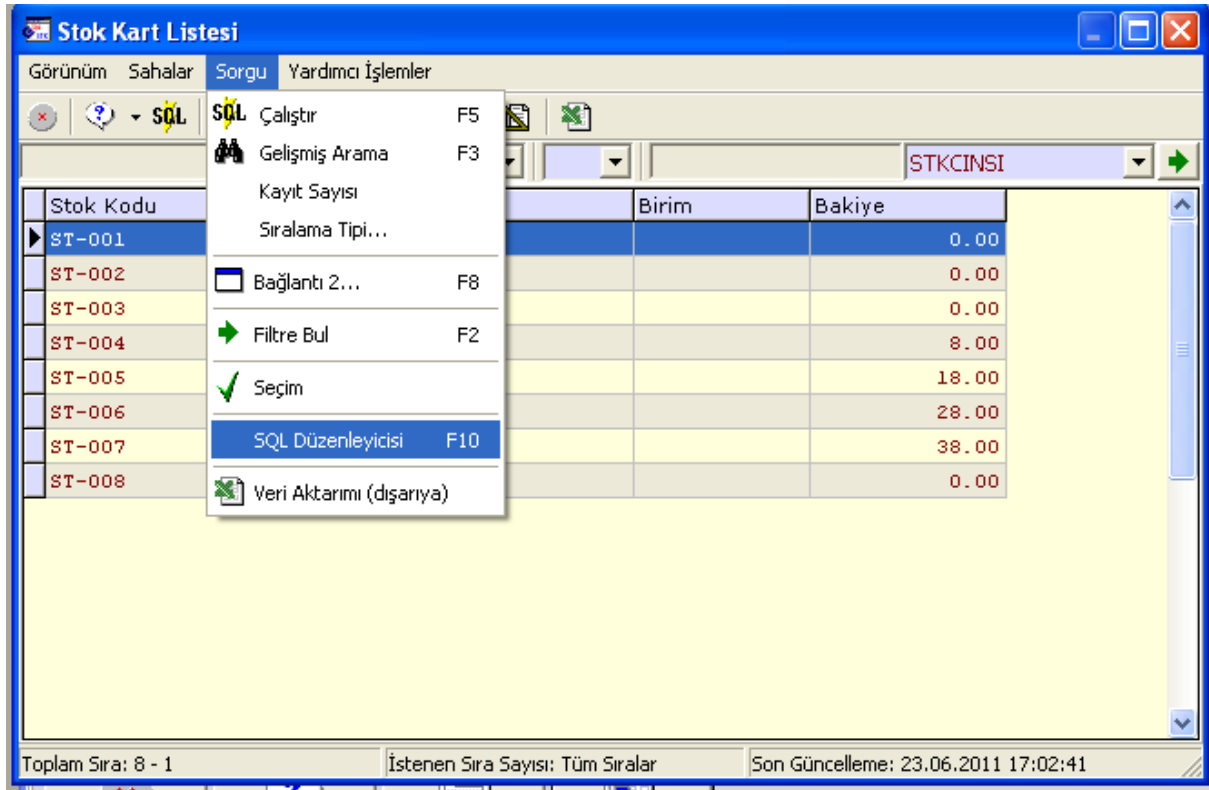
Stok Kart Listesi

Görünüm Sahalar Sorgu Yardımcı İşlemler

SQL

SQL Çalıştır F5
Gelişmiş Arama F3
Kayıt Sayısı
Sıralama Tipi...
Bağlantı 2... F8
Filtre Bul F2
Seçim
SQL Düzenleyicisi F10
Veri Aktarımı (dışarıya)

STKCINSI

| Stok Kodu | Birim | Bakiye |
|---|---|---|
| ST-001 | | 0.00 |
| ST-002 | | 0.00 |
| ST-003 | | 0.00 |
| ST-004 | | 8.00 |
| ST-005 | | 18.00 |
| ST-006 | | 28.00 |
| ST-007 | | 38.00 |
| ST-008 | | 0.00 |

Toplam Sıra: 8 - 1
İstenen Sıra Sayısı: Tüm Sıralar
Son Güncelleme: 23.06.2011 17:02:41